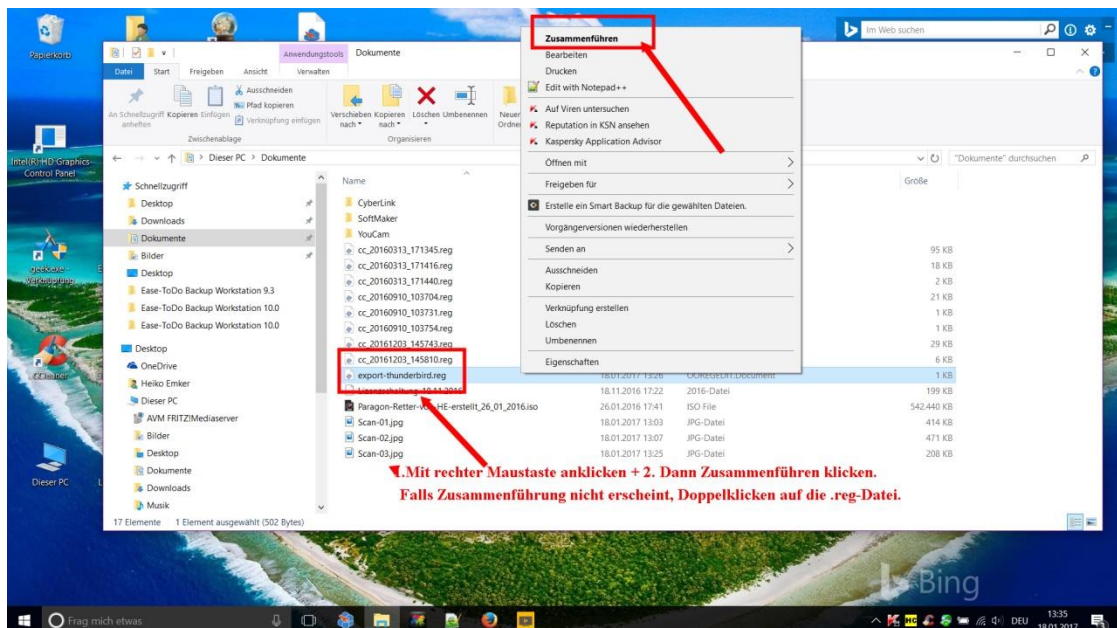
Papierkorb

Anwendungstools Dokumente
Datei Start Freigeben Ansicht Verwalten

An Schnellzugriff anheften Kopieren Einfügen
Ausschneiden
Pfad kopieren
Verknüpfung einfügen
Zwischenablage
Verschieben nach Kopieren nach Löschen Umbenennen
Organisieren
Neuer Ordner

Zusammenführen
Bearbeiten
Drucken
Edit with Notepad++
Auf Viren untersuchen
Reputation in KSN ansehen
Kaspersky Application Advisor
Öffnen mit
Freigeben für
Erstelle ein Smart Backup für die gewählten Dateien.
Vorgängerversionen wiederherstellen
Senden an
Ausschneiden
Kopieren
Verknüpfung erstellen
Löschen
Umbenennen
Eigenschaften

Im Web suchen

Intel(R) HD Graphics Control Panel

Dieser PC > Dokumente
"Dokumente" durchsuchen

Schnellzugriff
Desktop
Downloads
Dokumente
Bilder
Desktop
Ease-ToDo Backup Workstation 9.3
Ease-ToDo Backup Workstation 10.0
Ease-ToDo Backup Workstation 10.0
Desktop
OneDrive
Heiko Emker
Dieser PC
AVM FRITZ!Mediaserver
Bilder
Desktop
Dokumente
Downloads
Musik

Name
CyberLink
SoftMaker
YouCam
cc_20160313_171345.reg
cc_20160313_171416.reg
cc_20160313_171440.reg
cc_20160910_103704.reg
cc_20160910_103731.reg
cc_20160910_103754.reg
cc_20161203_145743.reg
cc_20161203_145810.reg
export-thunderbird.reg 18.01.2017 13:26 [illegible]
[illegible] 18.11.2016 17:22 2016-Datei
Paragon-Retter-vo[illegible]HE-erstellt_26_01_2016.iso 26.01.2016 17:41 ISO File
Scan-01.jpg 18.01.2017 13:03 JPG-Datei
Scan-02.jpg 18.01.2017 13:07 JPG-Datei
Scan-03.jpg 18.01.2017 13:25 JPG-Datei

Größe
95 KB
18 KB
2 KB
21 KB
1 KB
1 KB
29 KB
6 KB
1 KB
199 KB
542.440 KB
414 KB
471 KB
208 KB

1.Mit rechter Maustaste anklicken + 2. Dann Zusammenführen klicken.
Falls Zusammenführung nicht erscheint, Doppelklicken auf die .reg-Datei.

17 Elemente 1 Element ausgewählt (502 Bytes)

geekieve Verknüpfung
CCleaner
Dieser PC

Bing

Frag mich etwas
DEU 13:35 18.01.2017